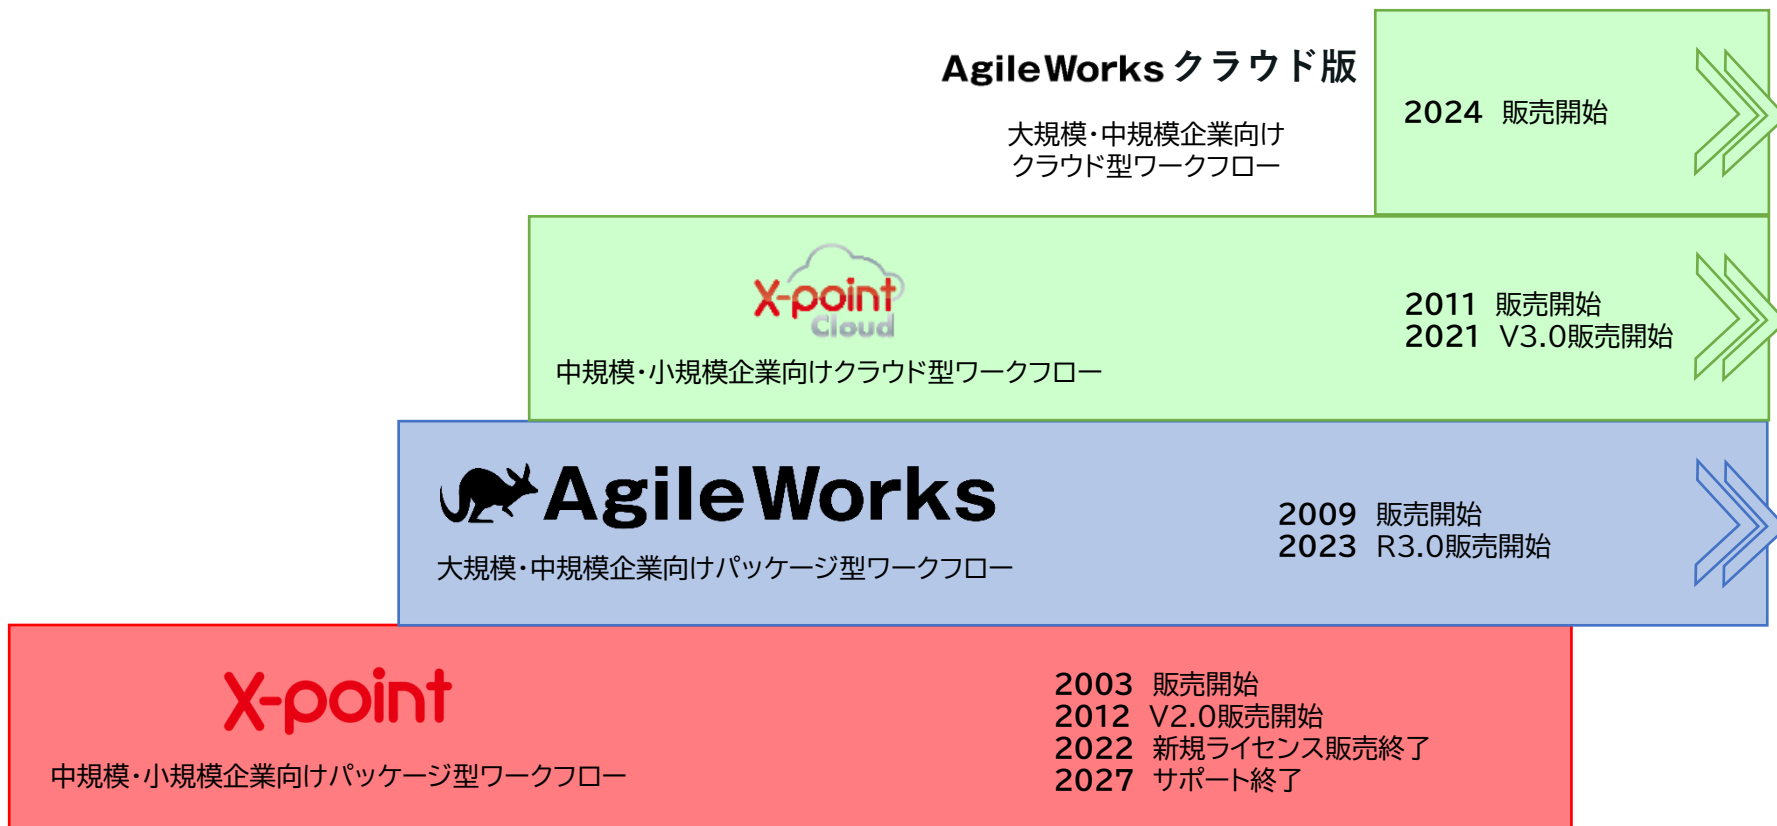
AgileWorks クラウド版

大規模・中規模企業向け
クラウド型ワークフロー

2024 販売開始

X-point Cloud

中規模・小規模企業向けクラウド型ワークフロー

2011 販売開始
2021 V3.0販売開始

AgileWorks

大規模・中規模企業向けパッケージ型ワークフロー

2009 販売開始
2023 R3.0販売開始

X-point

中規模・小規模企業向けパッケージ型ワークフロー

2003 販売開始
2012 V2.0販売開始
2022 新規ライセンス販売終了
2027 サポート終了